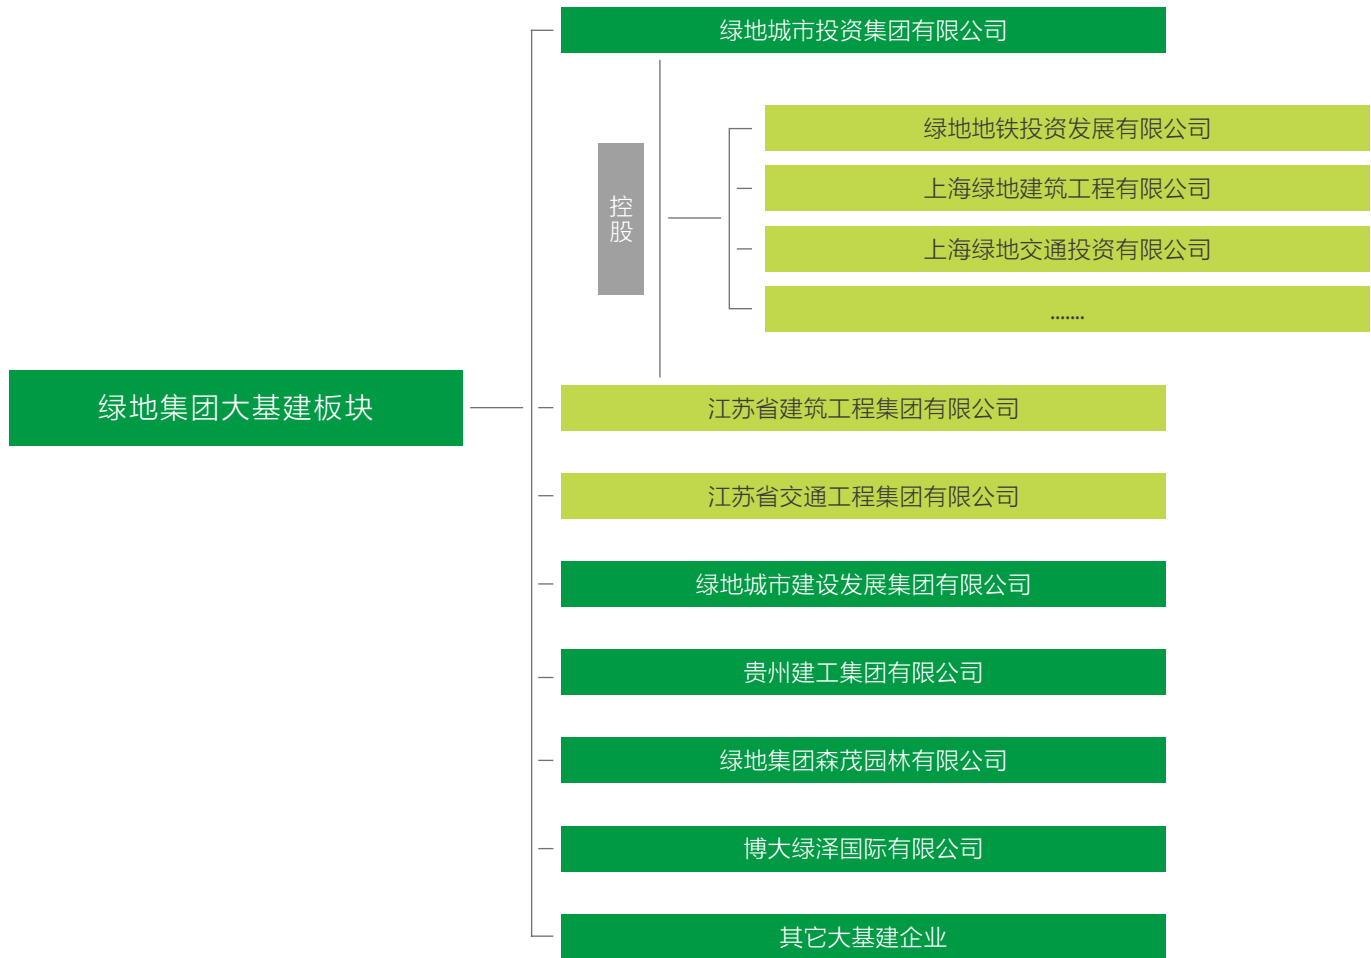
绿地集团大基建板块

绿地城市投资集团有限公司

控股

绿地地铁投资发展有限公司

上海绿地建筑工程有限公司

上海绿地交通投资有限公司

.......

江苏省建筑工程集团有限公司

江苏省交通工程集团有限公司

绿地城市建设发展集团有限公司

贵州建工集团有限公司

绿地集团森茂园林有限公司

博大绿泽国际有限公司

其它大基建企业